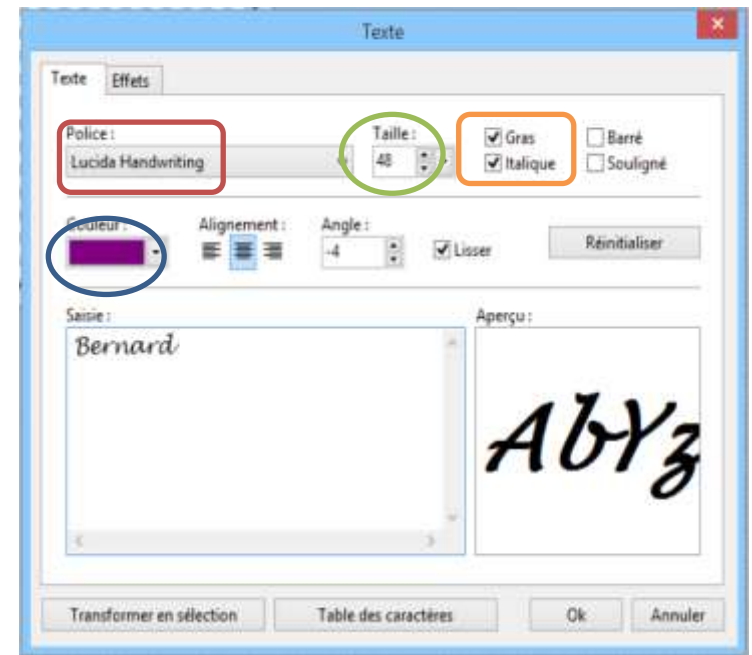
Texte

Texte
Effets

Police :
Lucida Handwriting

Taille :
48

Gras
Italique

Barré
Souligné

Couleur :

Alignement :

Angle :
-4

Lisser

Réinitialiser

Saisie :
Bernard

Aperçu :
AbYz

Transformer en sélection
Table des caractères
Ok
Annuler